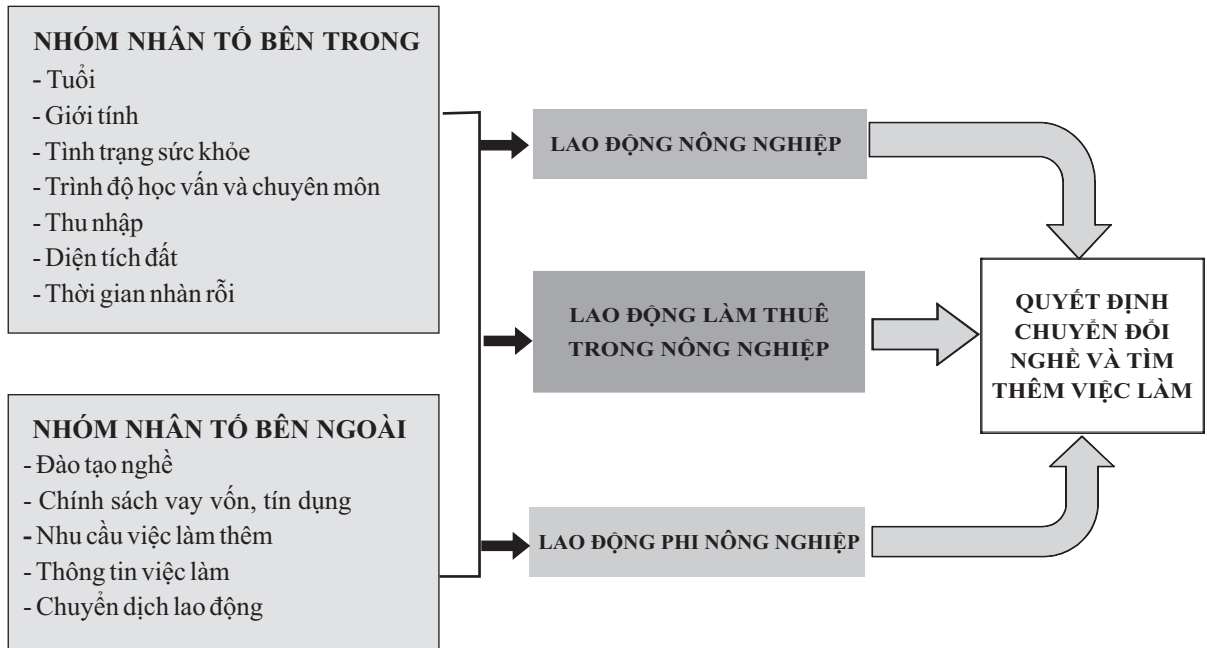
NHÓM NHÂN TỐ BÊN TRONG
- Tuổi
- Giới tính
- Tình trạng sức khỏe
- Trình độ học vấn và chuyên môn
- Thu nhập
- Diện tích đất
- Thời gian nhàn rỗi

NHÓM NHÂN TỐ BÊN NGOÀI
- Đào tạo nghề
- Chính sách vay vốn, tín dụng
- Nhu cầu việc làm thêm
- Thông tin việc làm
- Chuyển dịch lao động

LAO ĐỘNG NÔNG NGHIỆP

LAO ĐỘNG LÀM THUÊ TRONG NÔNG NGHIỆP

LAO ĐỘNG PHI NÔNG NGHIỆP

QUYẾT ĐỊNH CHUYỂN ĐỔI NGHỀ VÀ TÌM THÊM VIỆC LÀM